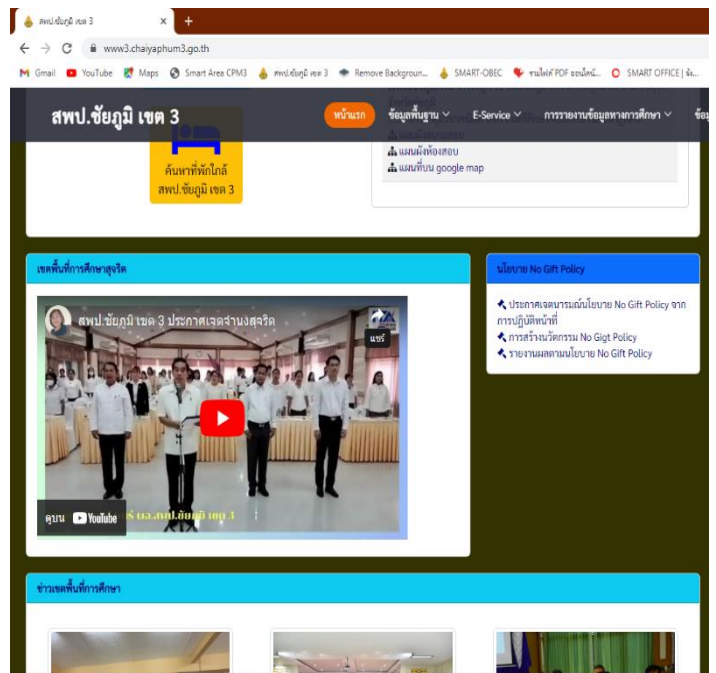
สพป.ชัยภูมิ เขต 3 ×  +

www3.chaiyaphum3.go.th

Gmail  YouTube  Maps  Smart Area CPM3  สพป.ชัยภูมิ เขต 3  Remove Backgroun...  SMART-OBEC  รวมไฟล์ PDF ออนไลน์...  SMART OFFICE | ...

สพป.ชัยภูมิ เขต 3  หน้าแรก  ข้อมูลพื้นฐาน  E-Service  การรายงานข้อมูลทางการศึกษา  ข้อ

ค้นหาที่พักใกล้ สพป.ชัยภูมิ เขต 3

แผนผังห้องสอบ
แผนที่บน google map

เขตพื้นที่การศึกษาสุจริต

สพป.ชัยภูมิ เขต 3 ประกาศเจตจำนงสุจริต

แชร์

ดูบน YouTube

นโยบาย No Gift Policy

ประกาศเจตนารมณ์นโยบาย No Gift Policy จากการปฏิบัติหน้าที่
การสร้างนวัตกรรม No Gigt Policy
รายงานผลตามนโยบาย No Gift Policy

ข่าวเขตพื้นที่การศึกษา